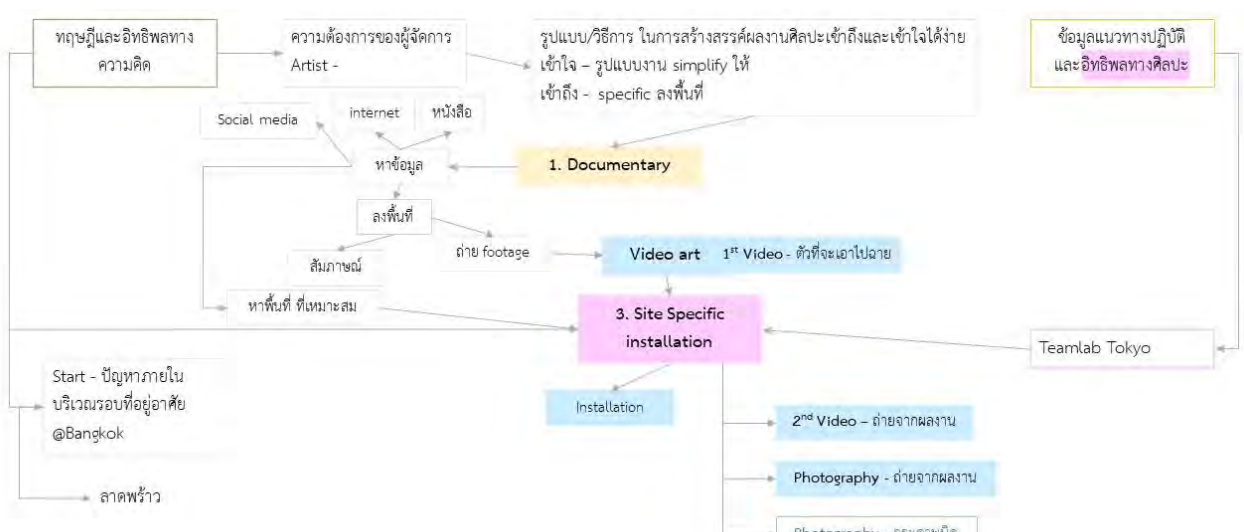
ทฤษฎีและอิทธิพลทางความคิด

ความต้องการของผู้จัดการ Artist -

รูปแบบ/วิธีการ ในการสร้างสรรค์ผลงานศิลปะเข้าถึงและเข้าใจได้ง่าย
เข้าใจ – รูปแบบงาน simplify ให้
เข้าถึง - specific ลงพื้นที่

ข้อมูลแนวทางปฏิบัติและอิทธิพลทางศิลปะ

Social media

internet

หนังสือ

หาข้อมูล

1. Documentary

ลงพื้นที่

สัมภาษณ์

ถ่าย footage

Video art $1^{st}$ Video - ตัวที่จะเอาไปฉาย

หาพื้นที่ ที่เหมาะสม

3. Site Specific installation

Teamlab Tokyo

Start - ปัญหาภายในบริเวณรอบที่อยู่อาศัย @Bangkok

Installation

$2^{nd}$ Video – ถ่ายจากผลงาน

Photography - ถ่ายจากผลงาน

ลาดพร้าว

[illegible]